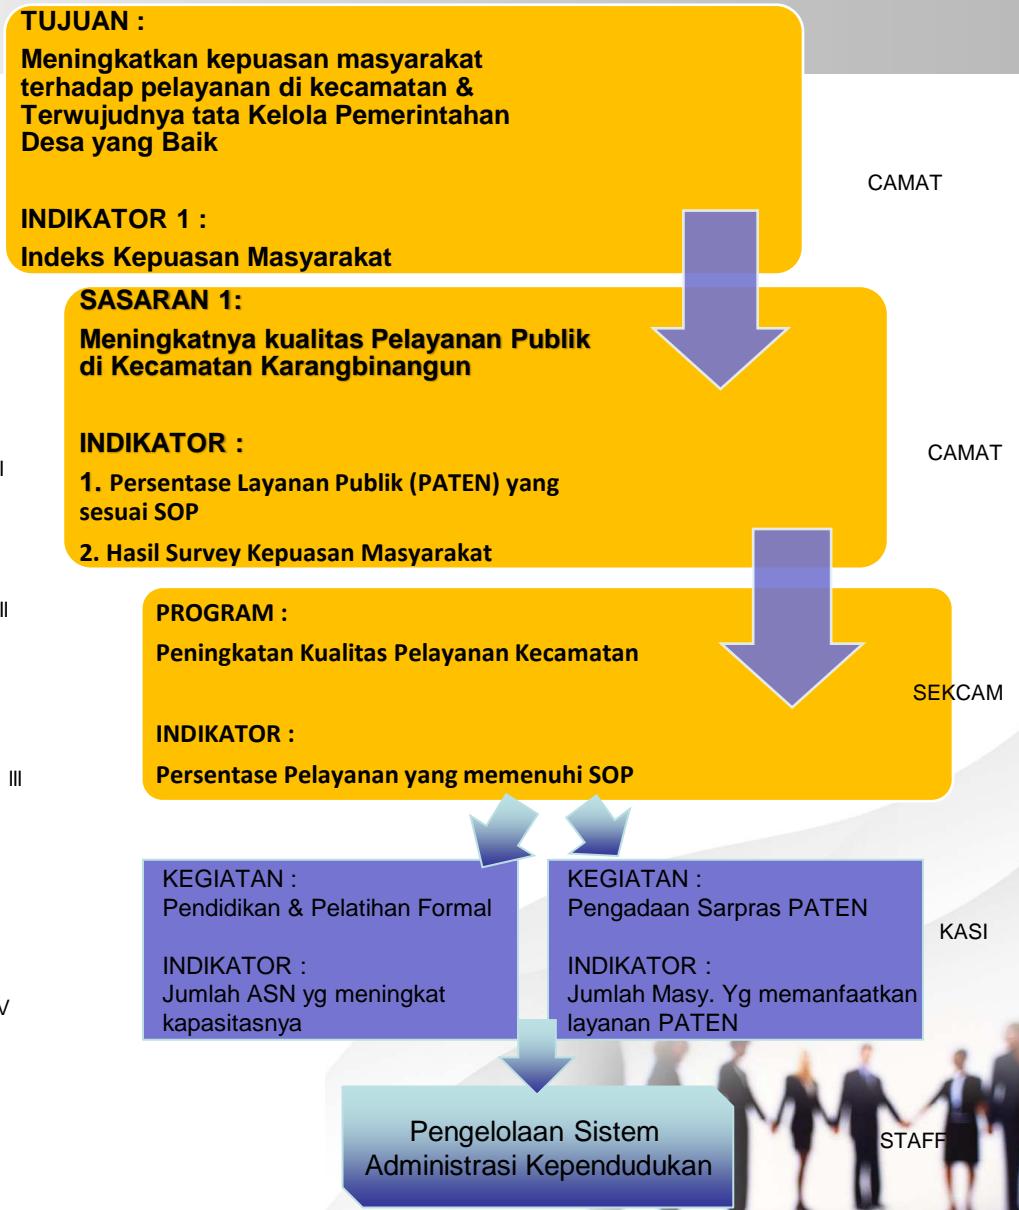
TUJUAN :

Meningkatkan kepuasan masyarakat terhadap pelayanan di kecamatan & Terwujudnya tata Kelola Pemerintahan Desa yang Baik

INDIKATOR 1 :

Indeks Kepuasan Masyarakat

CAMAT

SASARAN 1:

Meningkatnya kualitas Pelayanan Publik di Kecamatan Karangbinangun

INDIKATOR :

1. Persentase Layanan Publik (PATEN) yang sesuai SOP

2. Hasil Survey Kepuasan Masyarakat

I

CAMAT

II

PROGRAM :

Peningkatan Kualitas Pelayanan Kecamatan

INDIKATOR :

Persentase Pelayanan yang memenuhi SOP

SEKCAM

III

KEGIATAN :
Pendidikan & Pelatihan Formal

INDIKATOR :
Jumlah ASN yg meningkat kapasitasnya

KEGIATAN :
Pengadaan Sarpras PATEN

INDIKATOR :
Jumlah Masy. Yg memanfaatkan layanan PATEN

KASI

V

Pengelolaan Sistem Administrasi Kependudukan

STAFF